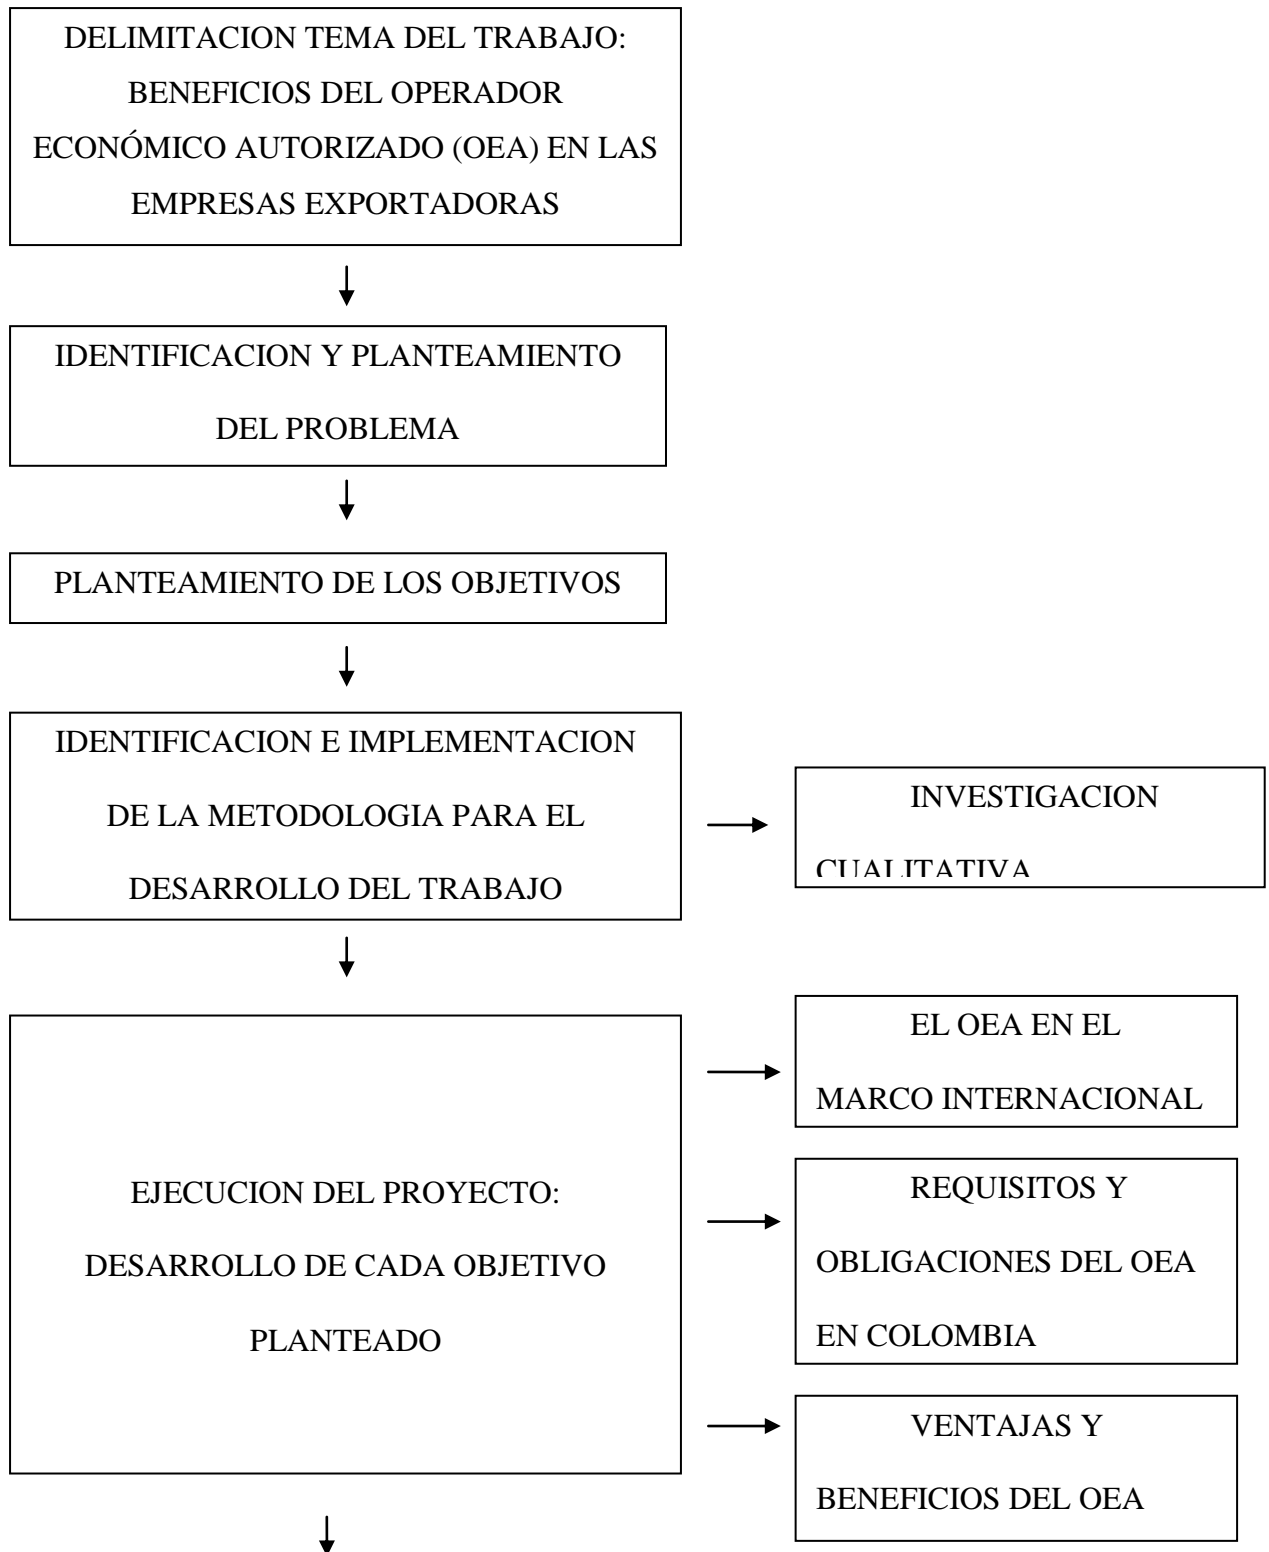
DELIMITACION TEMA DEL TRABAJO: BENEFICIOS DEL OPERADOR ECONÓMICO AUTORIZADO (OEA) EN LAS EMPRESAS EXPORTADORAS

IDENTIFICACION Y PLANTEAMIENTO DEL PROBLEMA

PLANTEAMIENTO DE LOS OBJETIVOS

IDENTIFICACION E IMPLEMENTACION DE LA METODOLOGIA PARA EL DESARROLLO DEL TRABAJO

INVESTIGACION CUALITATIVA

EJECUCION DEL PROYECTO: DESARROLLO DE CADA OBJETIVO PLANTEADO

EL OEA EN EL MARCO INTERNACIONAL

REQUISITOS Y OBLIGACIONES DEL OEA EN COLOMBIA

VENTAJAS Y BENEFICIOS DEL OEA